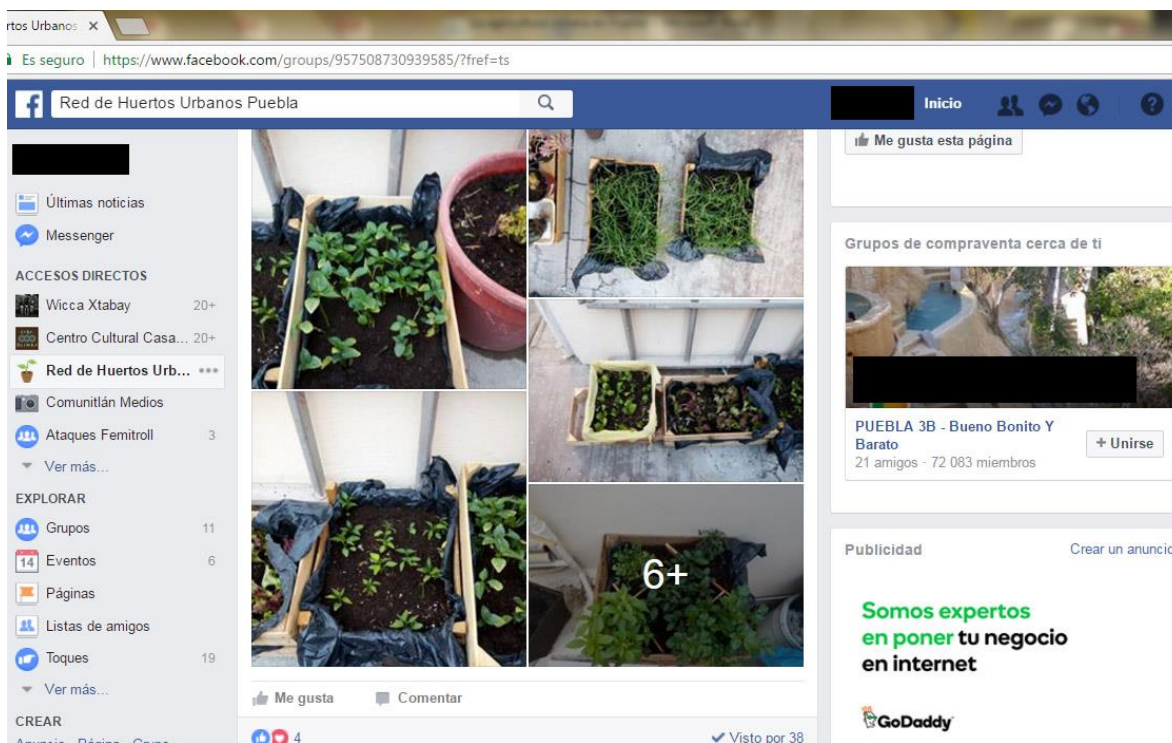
rtos Urbanos ×

Es seguro | https://www.facebook.com/groups/957508730939585/?fref=ts

Red de Huertos Urbanos Puebla

Inicio

Últimas noticias
Messenger

ACCESOS DIRECTOS
Wicca Xtabay 20+
Centro Cultural Casa... 20+
Red de Huertos Urb... •••
Comunitlán Medios
Ataques Femitroll 3
Ver más...

EXPLORAR
Grupos 11
14 Eventos 6
Páginas
Listas de amigos
Toques 19
Ver más...

CREAR
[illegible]

6+

Me gusta Comentar

4 Visto por 38

Me gusta esta página

Grupos de compraventa cerca de ti

PUEBLA 3B - Bueno Bonito Y Barato
21 amigos · 72 083 miembros
+ Unirse

Publicidad
Crear un anunci

Somos expertos en poner tu negocio en internet

GoDaddy